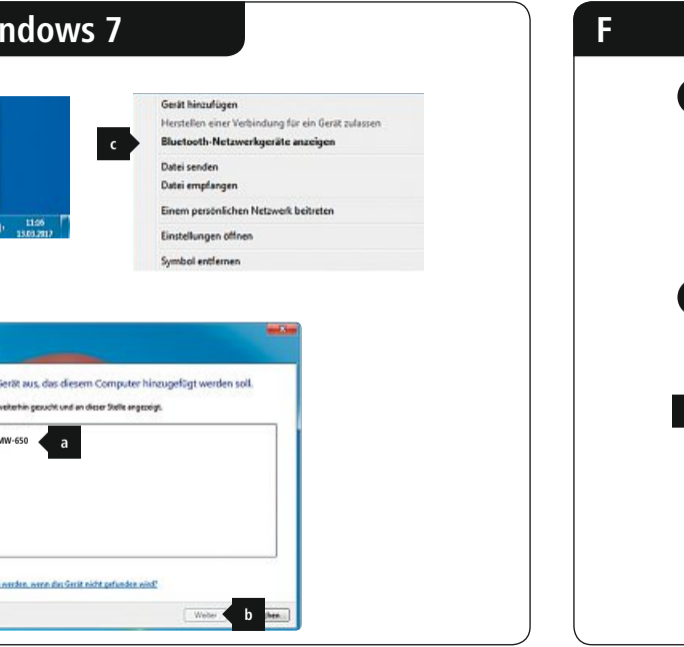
ndows 7

13:06
13.03.2017

c

Gerät hinzufügen
Herstellen einer Verbindung für ein Gerät zulassen
Bluetooth-Netzwerkgeräte anzeigen
Datei senden
Datei empfangen
Einem persönlichen Netzwerk beitreten
Einstellungen öffnen
Symbol entfernen

Gerät aus, das diesem Computer hinzugefügt werden soll.
weiterhin gesucht und an dieser Stelle angezeigt.

MW-650

a

werden, wenn das Gerät nicht gefunden wird?

Weiter

b

chen

F